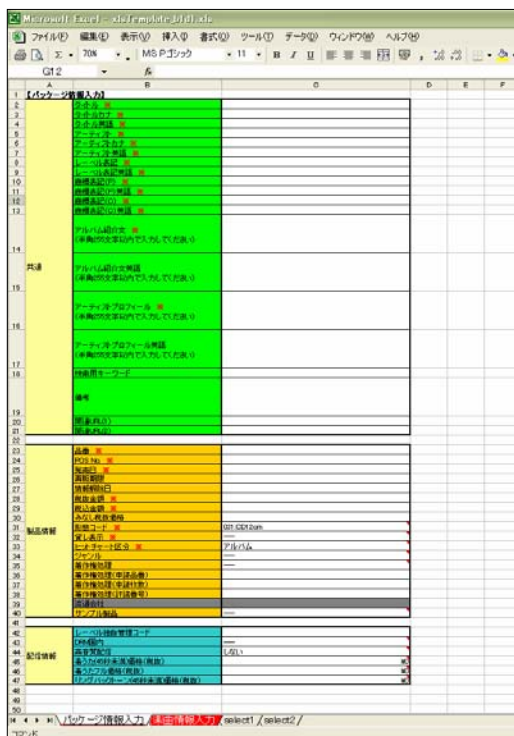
Microsoft Excel - xlsTemplate[1].xls

ファイル(F) 編集(E) 表示(V) 挿入(I) 書式(O) ツール(T) データ(D) ウィンドウ(W) ヘルプ(H)

70% MS Pゴシック 11 B I U

C12

| | A | B | C | D | E | F |
|---|---|---|---|---|---|---|
| 1 | 【パッケージ情報入力】 | | | | | |
| 2 | 共通 | タイトル ※ | | | | |
| 3 | | タイトルカナ ※ | | | | |
| 4 | | タイトル英語 ※ | | | | |
| 5 | | アーティスト ※ | | | | |
| 6 | | アーティストカナ ※ | | | | |
| 7 | | アーティスト英語 ※ | | | | |
| 8 | | レーベル表記 ※ | | | | |
| 9 | | レーベル表記英語 ※ | | | | |
| 10 | | 著作表記(P) ※ | | | | |
| 11 | | 著作表記(P)英語 ※ | | | | |
| 12 | | 著作表記(C) ※ | | | | |
| 13 | | 著作表記(C)英語 ※ | | | | |
| 14 | | アルバム紹介文 ※ (半角200文字以内で入力してください) | | | | |
| 15 | | アルバム紹介文英語 (半角200文字以内で入力してください) | | | | |
| 16 | | アーティストプロフィール ※ (半角200文字以内で入力してください) | | | | |
| 17 | | アーティストプロフィール英語 (半角200文字以内で入力してください) | | | | |
| 18 | | 検索用キーワード | | | | |
| 19 | | 備考 | | | | |
| 20 | | 関連(P) | | | | |
| 21 | | 関連(C) | | | | |
| 22 | | | | | | |
| 23 | 製品情報 | 品番 ※ | | | | |
| 24 | | POS No. ※ | | | | |
| 25 | | 発売日 ※ | | | | |
| 26 | | 再販期限 | | | | |
| 27 | | 情報解禁日 | | | | |
| 28 | | 税抜金額 ※ | | | | |
| 29 | | 税込金額 ※ | | | | |
| 30 | | 小売し再販価格 | | | | |
| 31 | | 形態コード ※ | 001 CD12cm | | | |
| 32 | | 貸し表示 ※ | ---- | | | |
| 33 | | ヒットチャート区分 ※ | アルバム | | | |
| 34 | | ジャンル | ---- | | | |
| 35 | | 著作権処理 | ---- | | | |
| 36 | | 著作権処理(申請品番) | | | | |
| 37 | | 著作権処理(申請枚数) | | | | |
| 38 | | 著作権処理(許諾番号) | | | | |
| 39 | | 流通会社 | | | | |
| 40 | | サンプル製品 | ---- | | | |
| 41 | | | | | | |
| 42 | 配信情報 | レーベル独自管理コード | | | | |
| 43 | | DRM国内 | ---- | | | |
| 44 | | 高音質配信 | しない | | | |
| 45 | | le ウカイ配信価格(税抜) | | | | |
| 46 | | 着うたフル価格(税抜) | | | | |
| 47 | | リングバックトーン配信価格(税抜) | | | | |
| 48 | | | | | | |
| 49 | | | | | | |
| 50 | | | | | | |

パッケージ情報入力 / 楽曲情報入力 / select1 / select2

コマンド